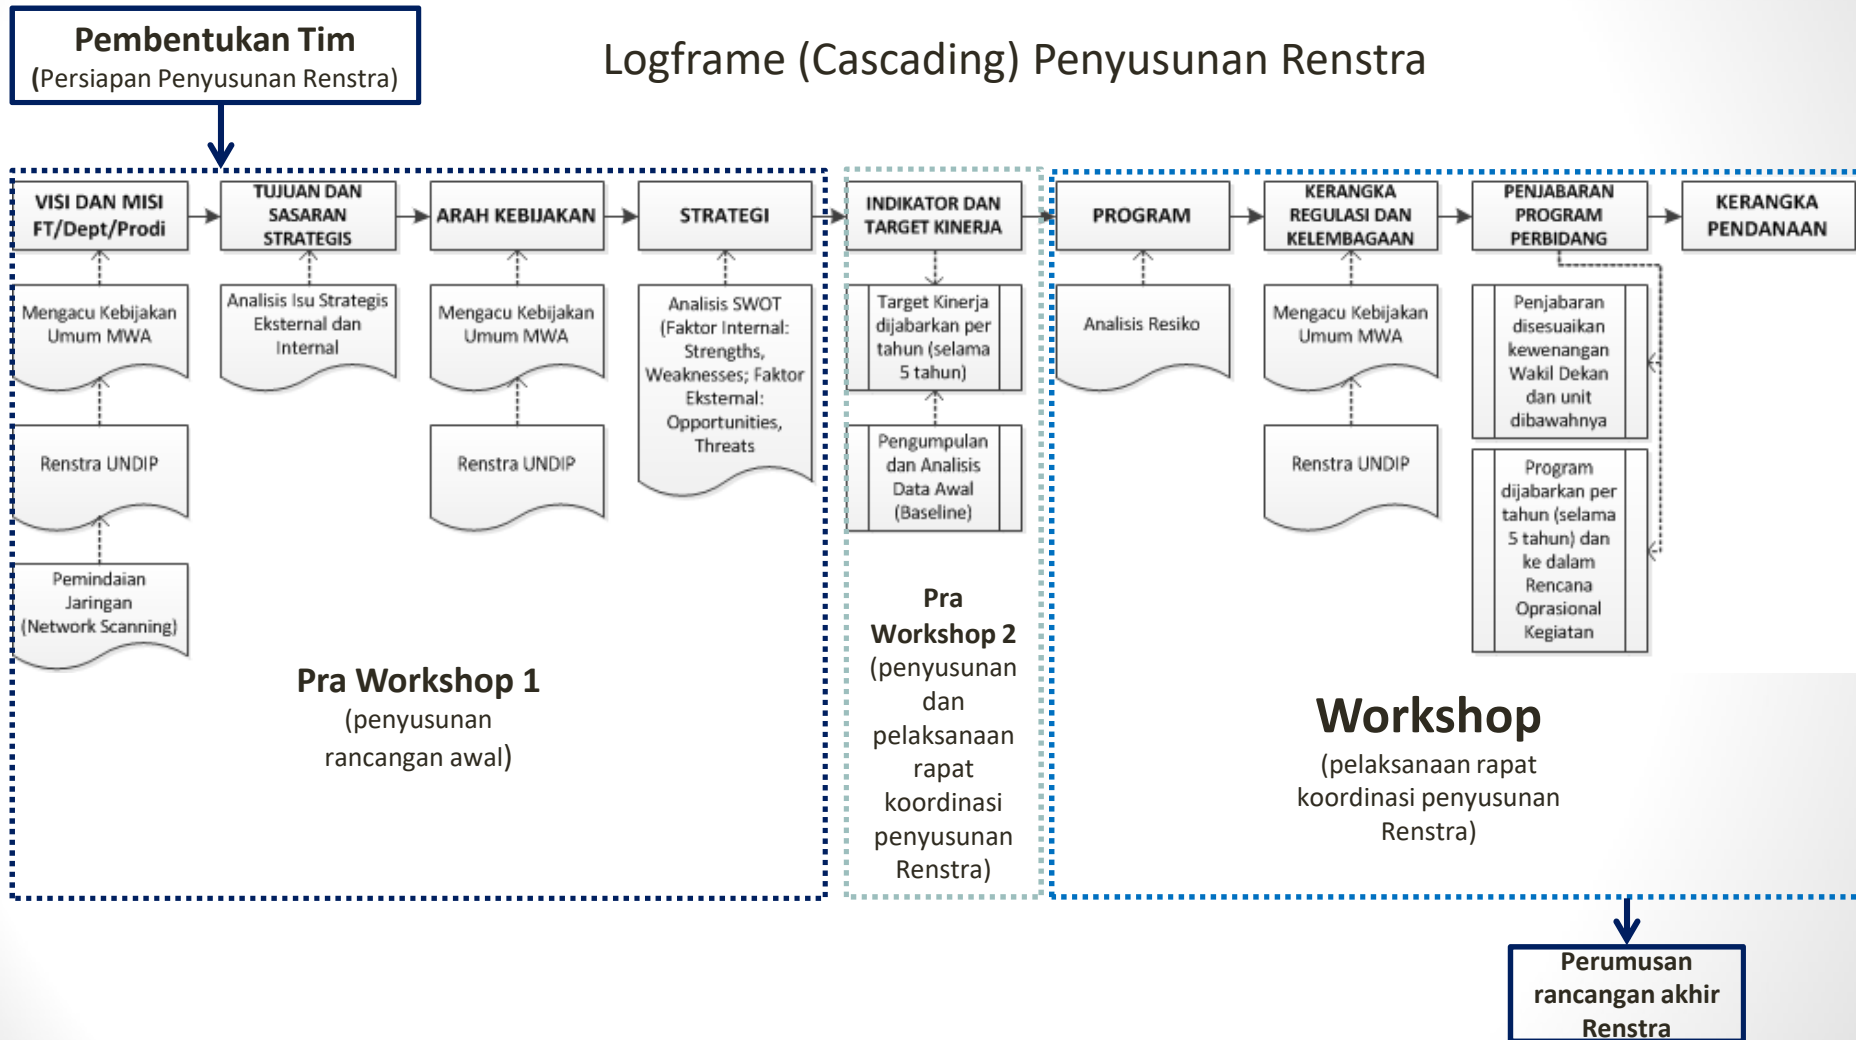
Pembentukan Tim
(Persiapan Penyusunan Renstra)

Logframe (Cascading) Penyusunan Renstra

VISI DAN MISI FT/Dept/Prodi

TUJUAN DAN SASARAN STRATEGIS

ARAH KEBIJAKAN

STRATEGI

INDIKATOR DAN TARGET KINERJA

PROGRAM

KERANGKA REGULASI DAN KELEMBAGAAN

PENJABARAN PROGRAM PERBIDANG

KERANGKA PENDANAAN

Mengacu Kebijakan Umum MWA

Renstra UNDIP

Pemindaian Jaringan (Network Scanning)

Analisis Isu Strategis Eksternal dan Internal

Mengacu Kebijakan Umum MWA

Renstra UNDIP

Analisis SWOT (Faktor Internal: Strengths, Weaknesses; Faktor Eksternal: Opportunities, Threats

Target Kinerja dijabarkan per tahun (selama 5 tahun)

Pengumpulan dan Analisis Data Awal (Baseline)

Analisis Resiko

Mengacu Kebijakan Umum MWA

Renstra UNDIP

Penjabaran disesuaikan kewenangan Wakil Dekan dan unit dibawahnya

Program dijabarkan per tahun (selama 5 tahun) dan ke dalam Rencana Oprasional Kegiatan

Pra Workshop 1
(penyusunan rancangan awal)

Pra Workshop 2
(penyusunan dan pelaksanaan rapat koordinasi penyusunan Renstra)

Workshop
(pelaksanaan rapat koordinasi penyusunan Renstra)

Perumusan rancangan akhir Renstra